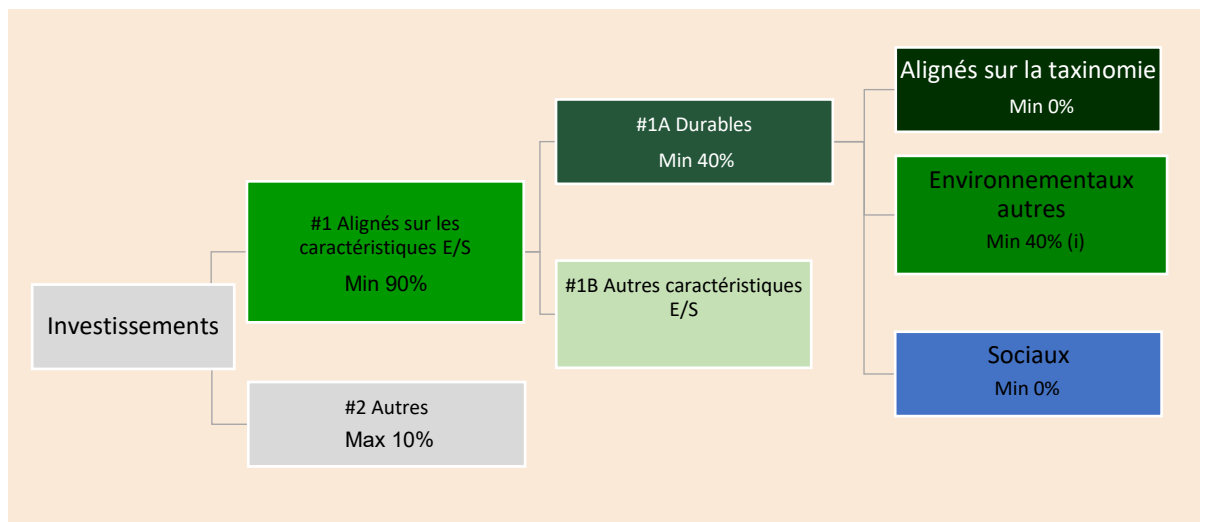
Investissements

#1 Alignés sur les caractéristiques E/S
Min 90%

#2 Autres
Max 10%

#1A Durables
Min 40%

#1B Autres caractéristiques E/S

Alignés sur la taxinomie
Min 0%

Environnementaux autres
Min 40% (i)

Sociaux
Min 0%